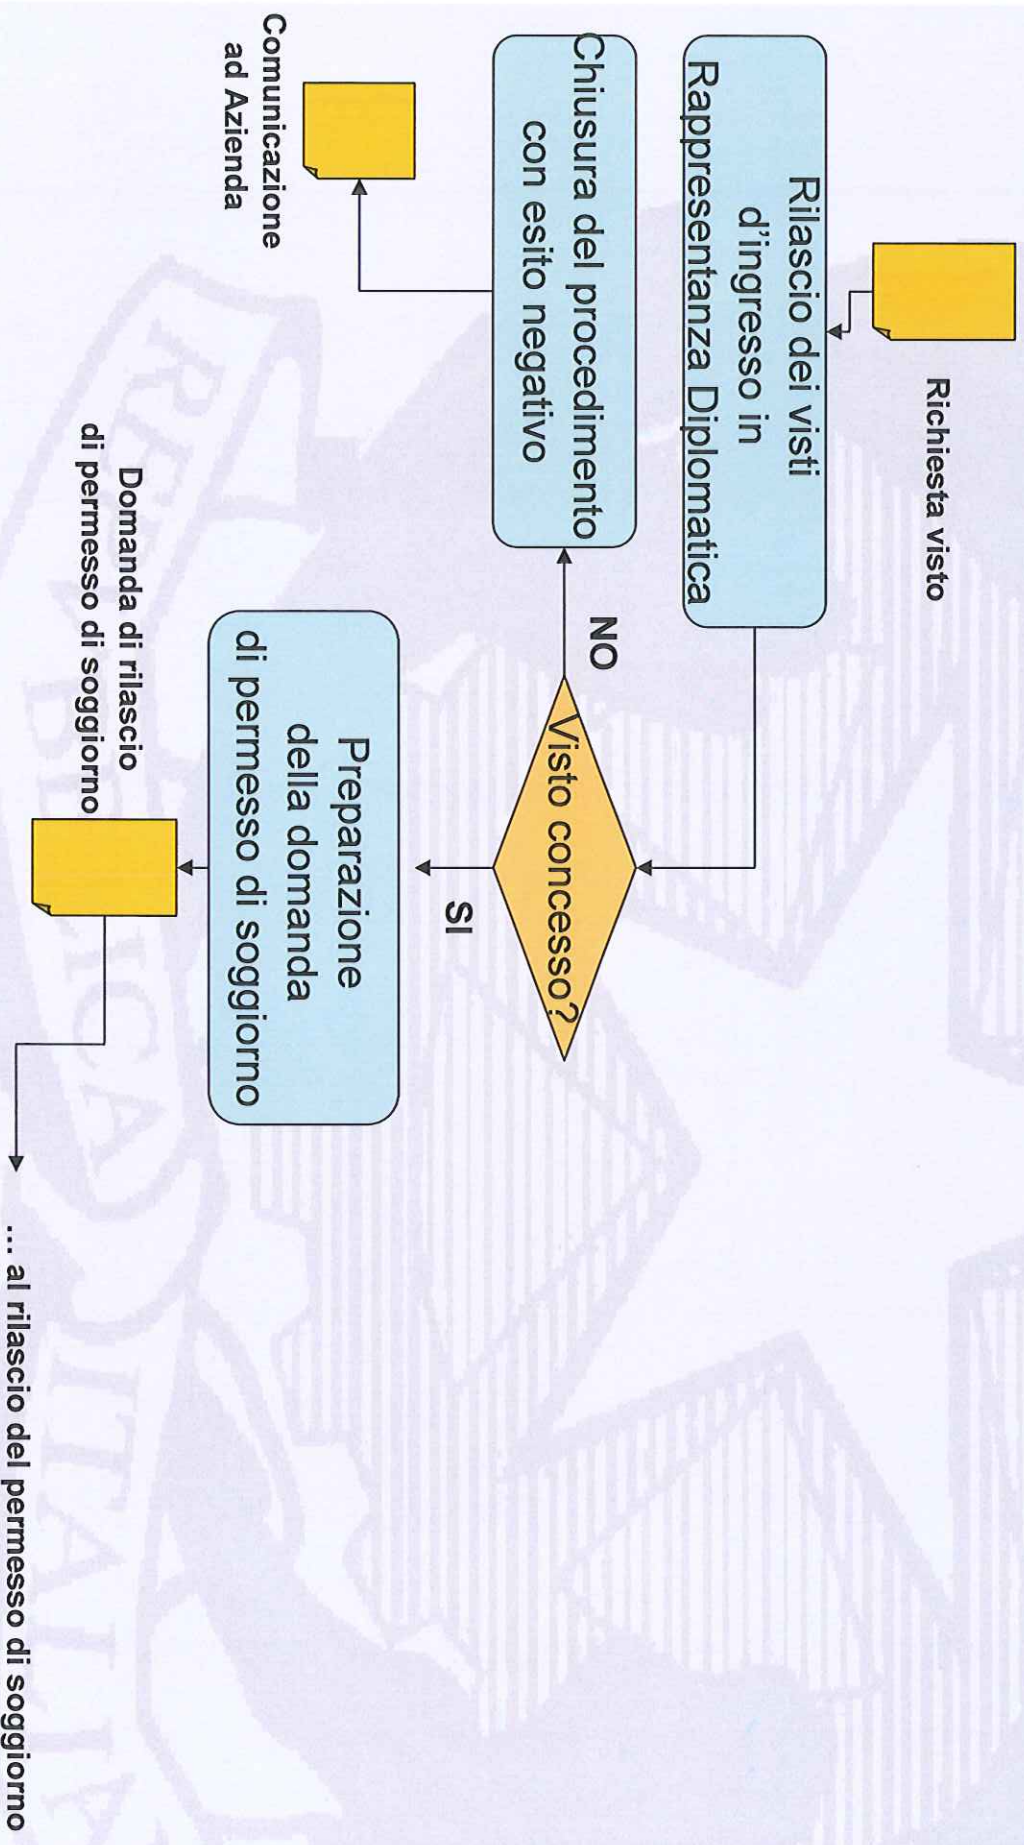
Richiesta visto

Rilascio dei visti d'ingresso in Rappresentanza Diplomatica

Visto concesso?

NO

SI

Chiusura del procedimento con esito negativo

Comunicazione ad Azienda

Preparazione della domanda di permesso di soggiorno

Domanda di rilascio di permesso di soggiorno

... al rilascio del permesso di soggiorno